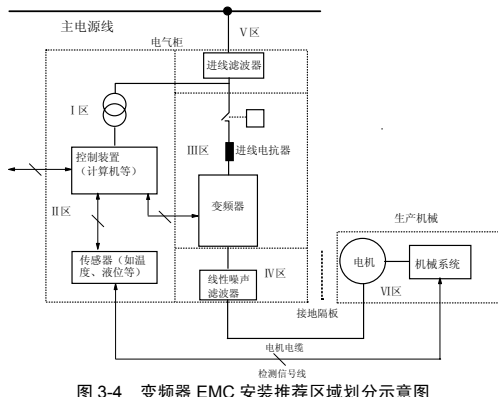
主电源线

电气柜

V区

进线滤波器

I区

III区

进线电抗器

控制装置
（计算机等）

II区

变频器

生产机械

传感器（如温度、液位等）

线性噪声滤波器

IV区

电机

机械系统

VI区

接地隔板

电机电缆

检测信号线

图 3-4 变频器 EMC 安装推荐区域划分示意图